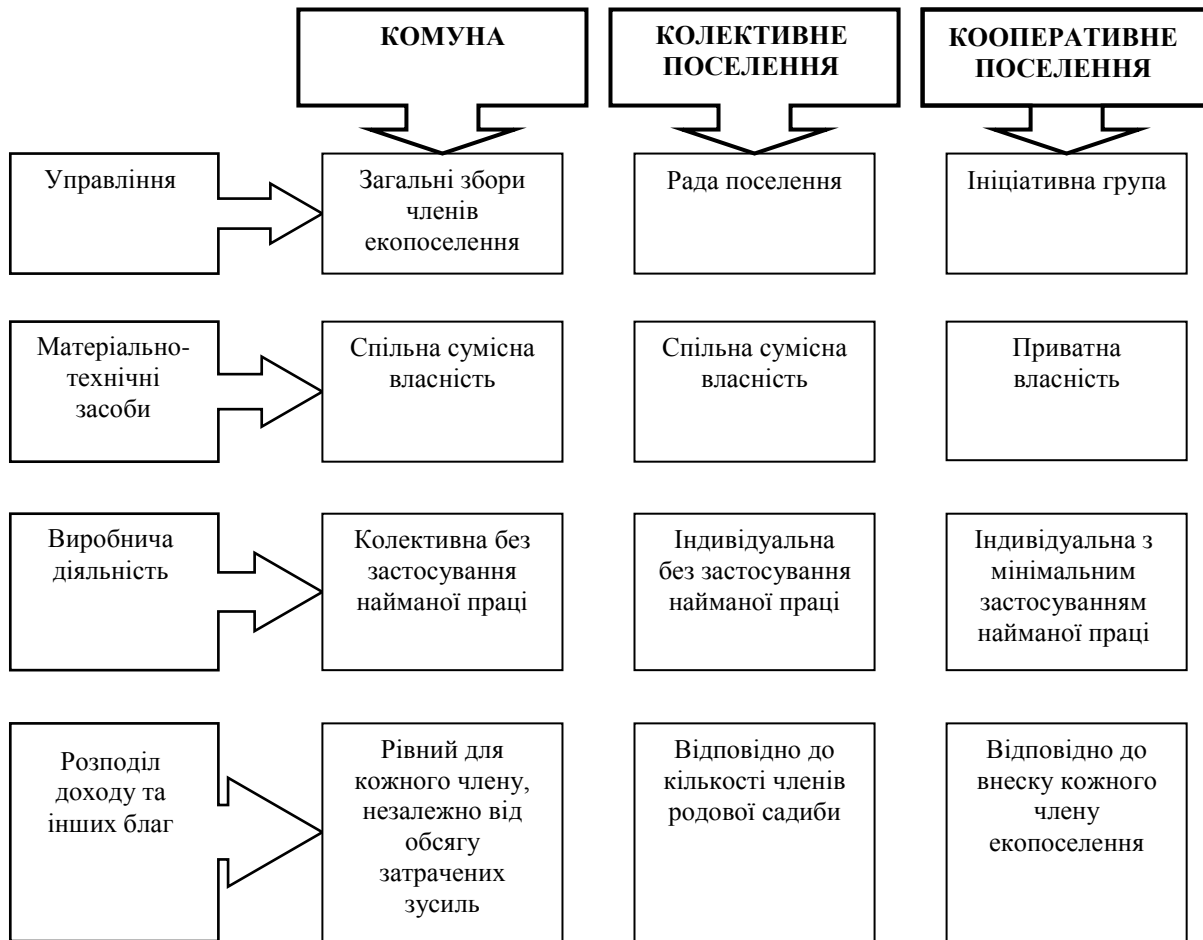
КОМУНА

КОЛЕКТИВНЕ ПОСЕЛЕННЯ

КООПЕРАТИВНЕ ПОСЕЛЕННЯ

Управління

Загальні збори членів екопоселення

Рада поселення

Ініціативна група

Матеріально-технічні засоби

Спільна сумісна власність

Спільна сумісна власність

Приватна власність

Виробнича діяльність

Колективна без застосування найманої праці

Індивідуальна без застосування найманої праці

Індивідуальна з мінімальним застосуванням найманої праці

Розподіл доходу та інших благ

Рівний для кожного члену, незалежно від обсягу затрачених зусиль

Відповідно до кількості членів родової садиби

Відповідно до внеску кожного члену екопоселення